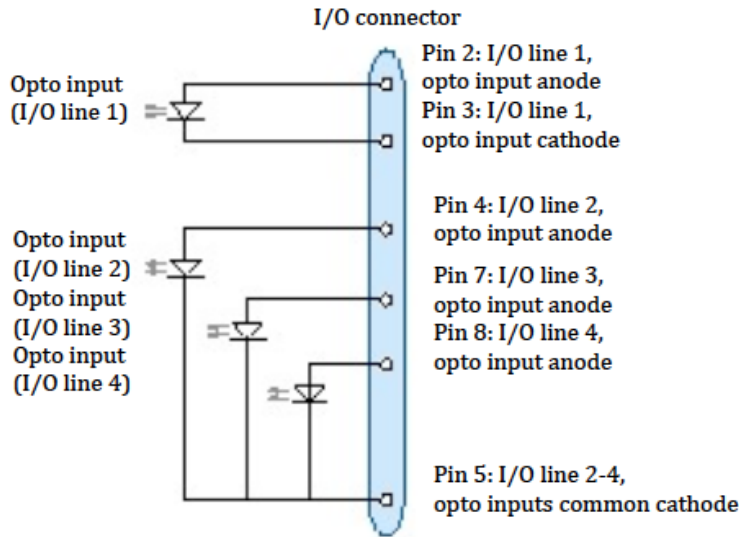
I/O connector

Opto input (I/O line 1)

Pin 2: I/O line 1, opto input anode

Pin 3: I/O line 1, opto input cathode

Opto input (I/O line 2)

Opto input (I/O line 3)

Opto input (I/O line 4)

Pin 4: I/O line 2, opto input anode

Pin 7: I/O line 3, opto input anode

Pin 8: I/O line 4, opto input anode

Pin 5: I/O line 2-4, opto inputs common cathode